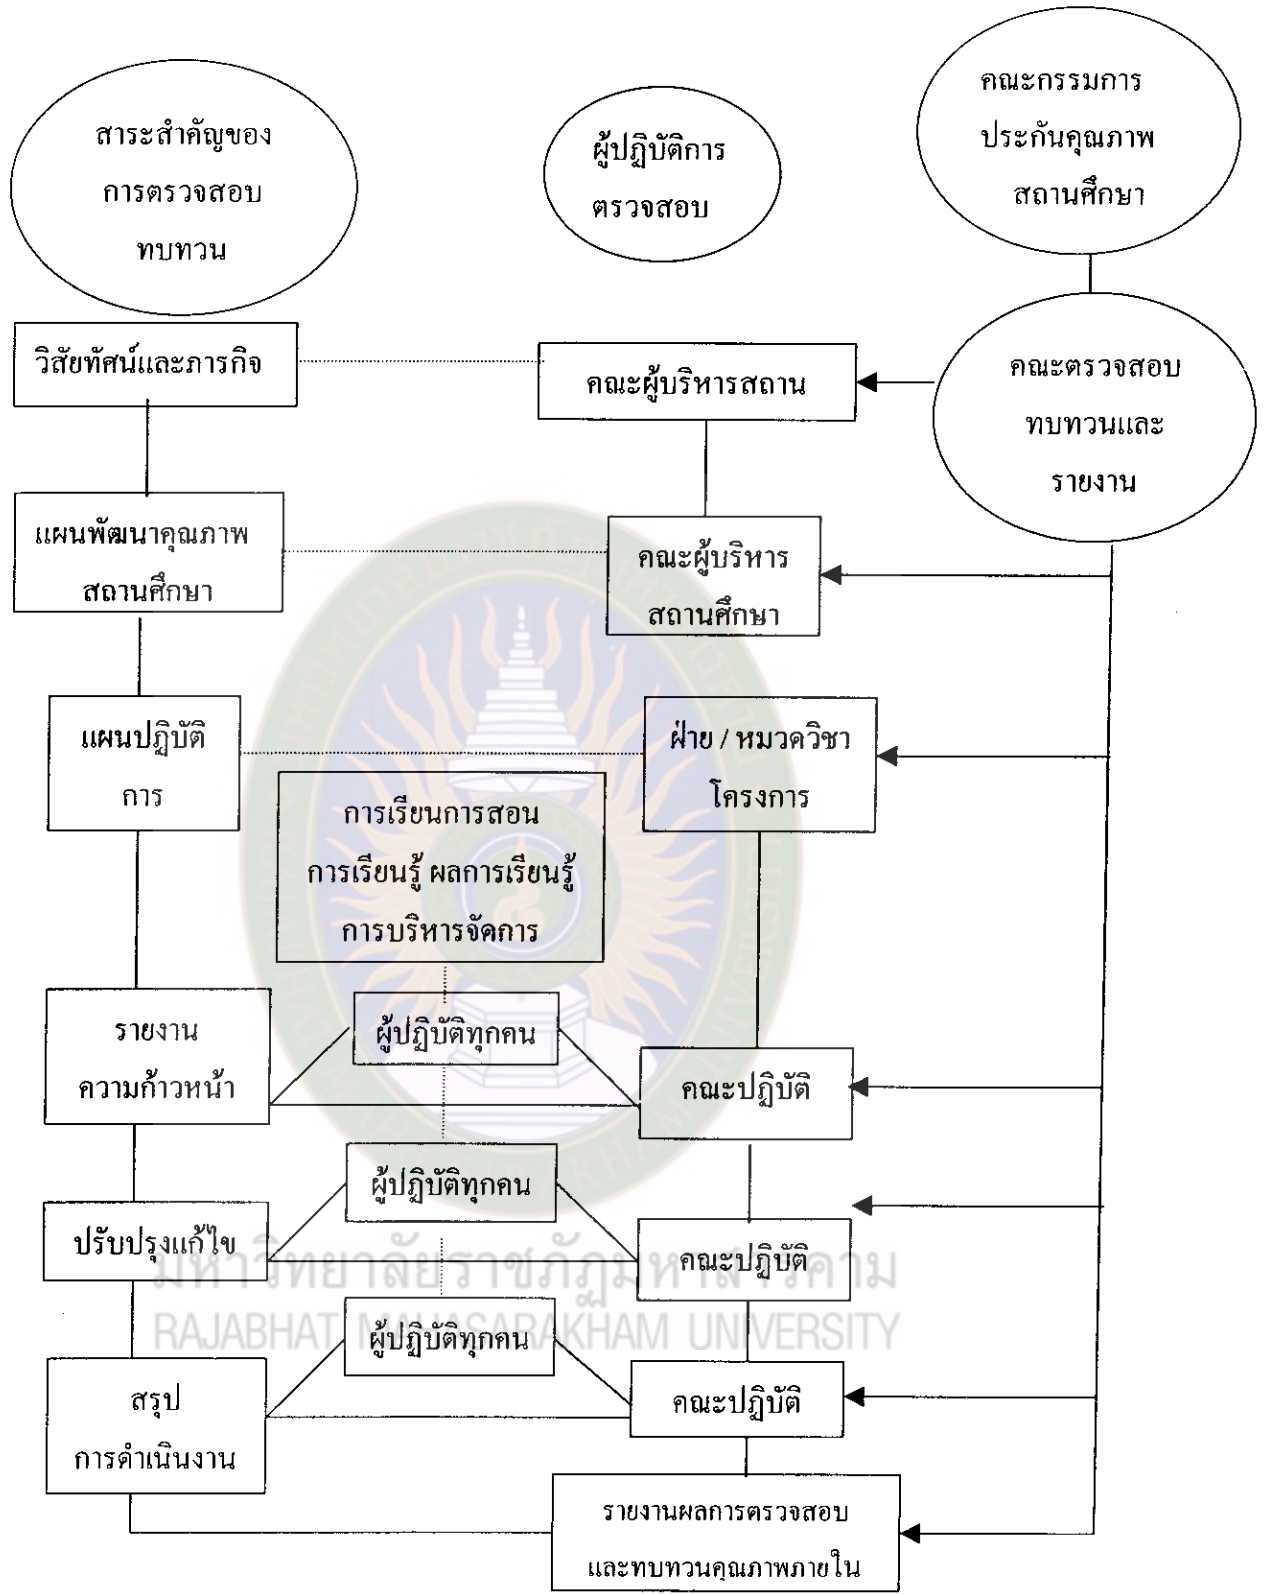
สาระสำคัญของการตรวจสอบทบทวน

ผู้ปฏิบัติการตรวจสอบ

คณะกรรมการประกันคุณภาพสถานศึกษา

วิสัยทัศน์และภารกิจ

คณะผู้บริหารสถาน

คณะตรวจสอบทบทวนและรายงาน

แผนพัฒนาคุณภาพสถานศึกษา

คณะผู้บริหารสถานศึกษา

แผนปฏิบัติการ

ฝ่าย / หมวดวิชาโครงการ

การเรียนการสอน การเรียนรู้ ผลการเรียนรู้ การบริหารจัดการ

รายงานความก้าวหน้า

ผู้ปฏิบัติทุกคน

คณะปฏิบัติ

ผู้ปฏิบัติทุกคน

ปรับปรุงแก้ไข

คณะปฏิบัติ

มหาวิทยาลัยราชภัฏมหาสารคาม
RAJABHAT MAHASARAKHAM UNIVERSITY

ผู้ปฏิบัติทุกคน

สรุปการดำเนินงาน

คณะปฏิบัติ

รายงานผลการตรวจสอบและทบทวนคุณภาพภายใน